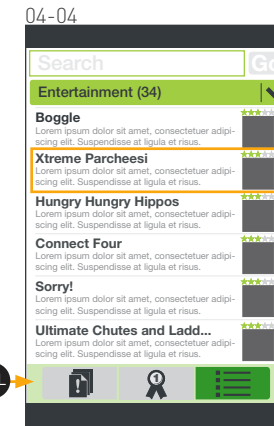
04-04

Search

Go

Entertainment (34)

Boggle
Lorem ipsum dolor sit amet, consectetuer adipiscing elit. Suspendisse at ligula et risus.

Xtreme Parcheesi
Lorem ipsum dolor sit amet, consectetuer adipiscing elit. Suspendisse at ligula et risus.

Hungry Hungry Hippos
Lorem ipsum dolor sit amet, consectetuer adipiscing elit. Suspendisse at ligula et risus.

Connect Four
Lorem ipsum dolor sit amet, consectetuer adipiscing elit. Suspendisse at ligula et risus.

Sorry!
Lorem ipsum dolor sit amet, consectetuer adipiscing elit. Suspendisse at ligula et risus.

Ultimate Chutes and Ladd...
Lorem ipsum dolor sit amet, consectetuer adipiscing elit. Suspendisse at ligula et risus.